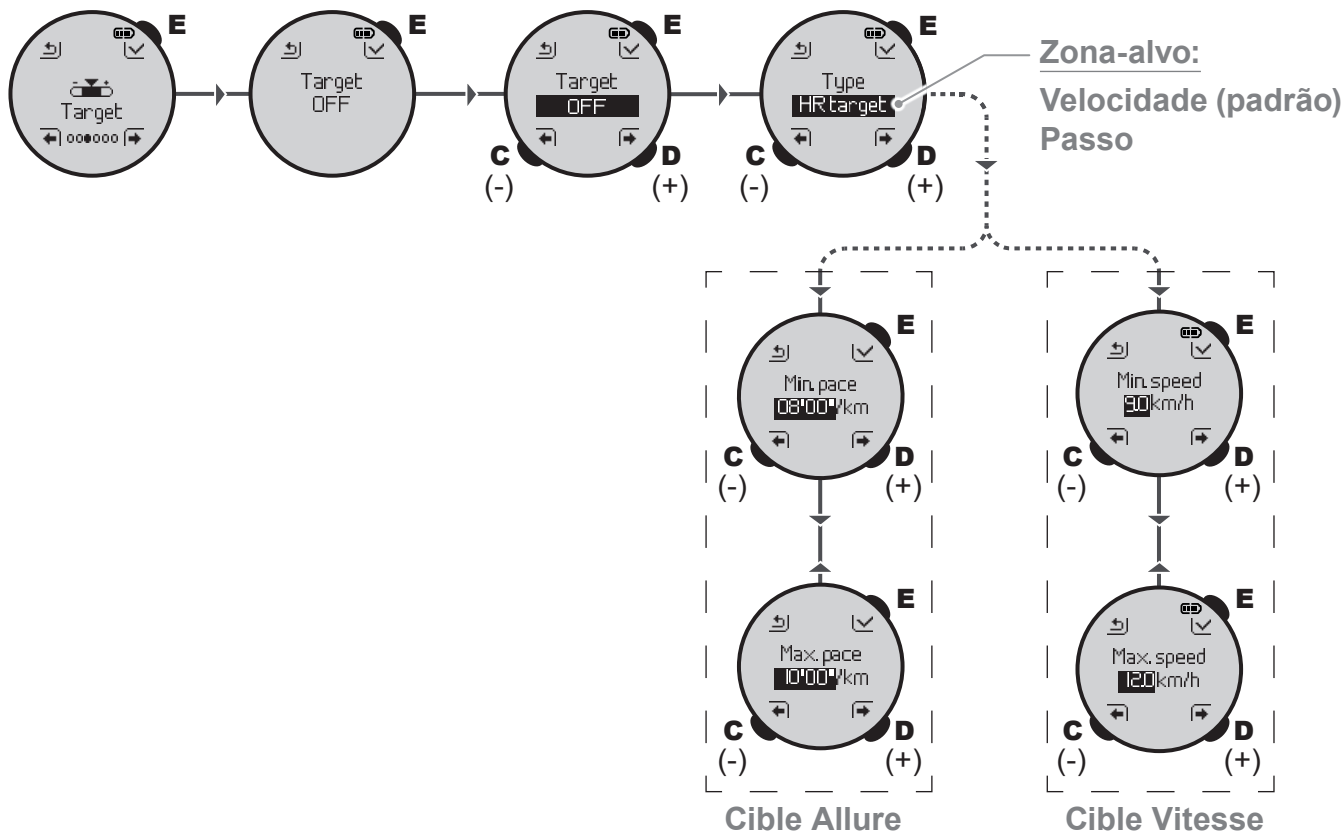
E
Target

E
Target
OFF

E
Target
OFF
C
(-)
D
(+)

E
Type
HR target
C
(-)
D
(+)

Zona-alvo:
Velocidade (padrão)
Passo

E
Min. pace
08'00"/km
C
(-)
D
(+)

E
Max. pace
10'00"/km
C
(-)
D
(+)

Cible Allure

E
Min. speed
9.0 km/h
C
(-)
D
(+)

E
Max. speed
12.0 km/h
C
(-)
D
(+)

Cible Vitesse